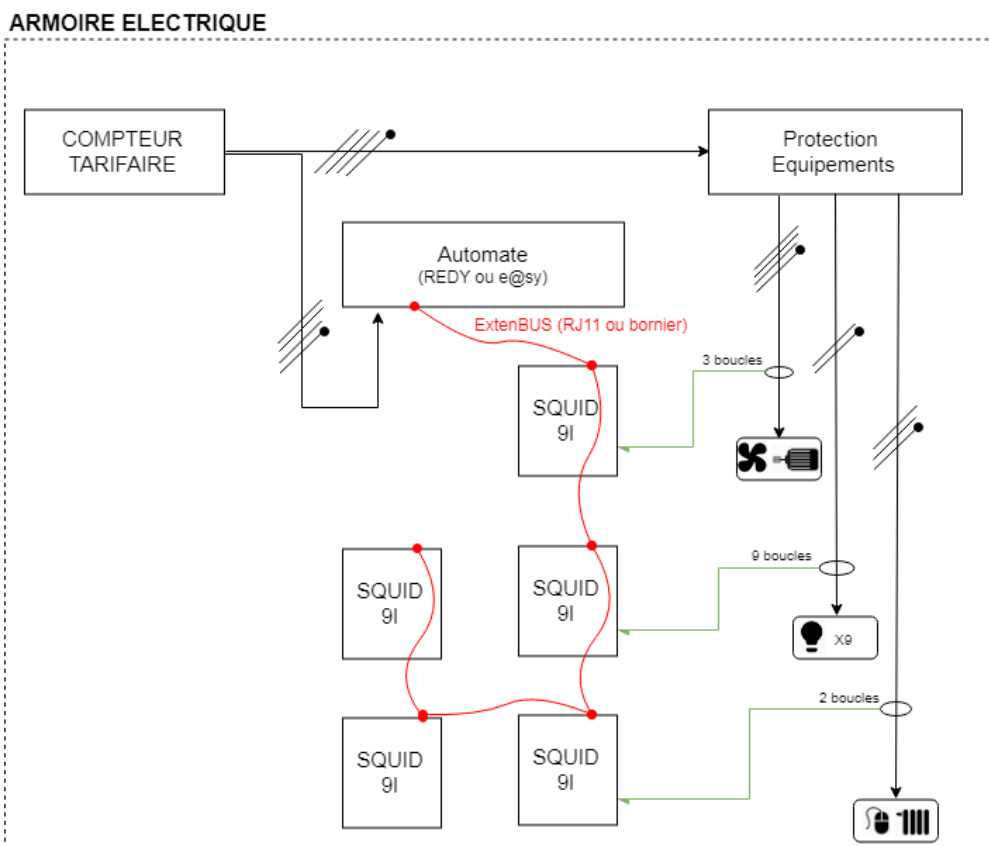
ARMOIRE ELECTRIQUE

COMPTEUR TARIFAIRE

Protection Equipements

Automate
(REDY ou e@sy)

ExtenBUS (RJ11 ou bornier)

3 boucles

SQUID 9I

9 boucles

SQUID 9I

SQUID 9I

X9

2 boucles

SQUID 9I

SQUID 9I